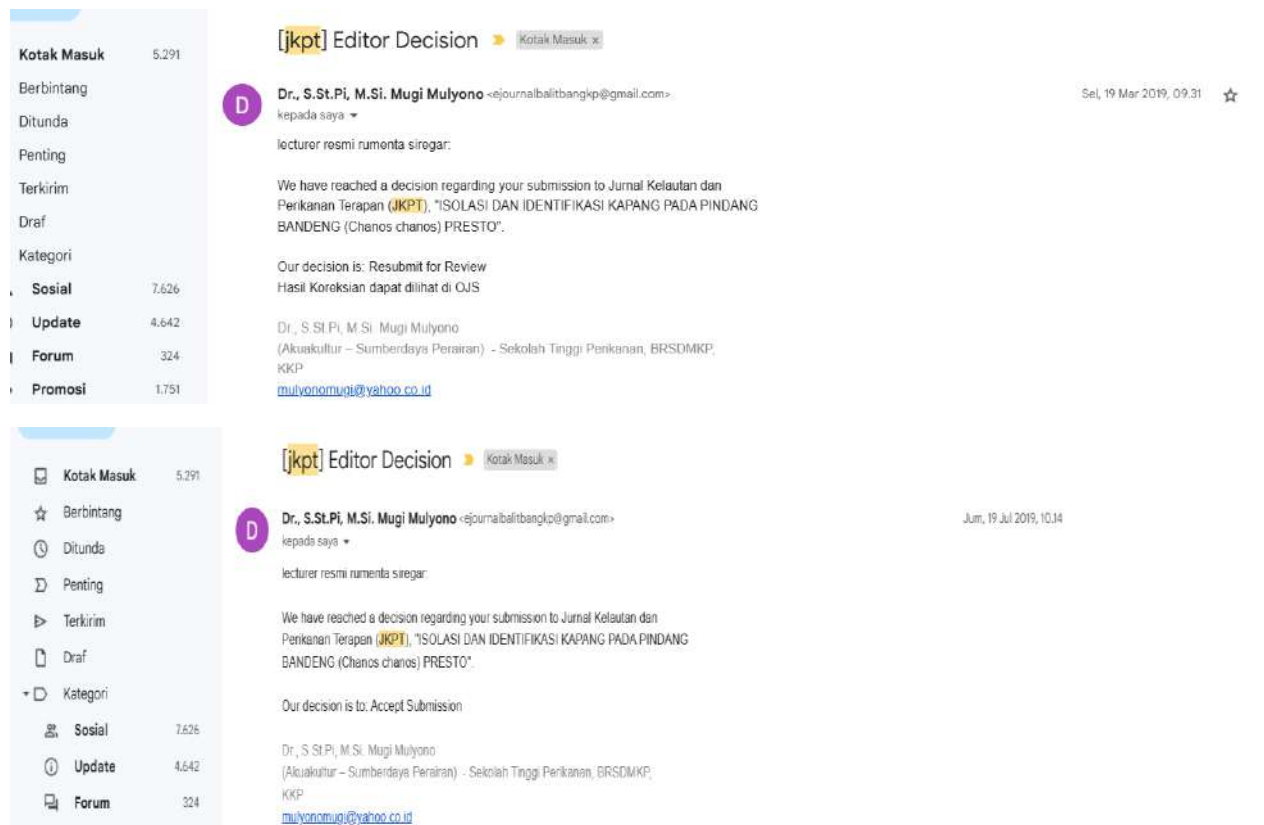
Kotak Masuk 5.291
Berbintang
Ditunda
Penting
Terkirim
Draf
Kategori
Sosial 7.626
Update 4.642
Forum 324
Promosi 1.751

[jkpt] Editor Decision Kotak Masuk ×

D Dr., S.St.Pi, M.Si. Mugi Mulyono <ejournalbalitbangkp@gmail.com>
kepada saya
Sel, 19 Mar 2019, 09.31

lecturer resmi rumenta siregar:

We have reached a decision regarding your submission to Jurnal Kelautan dan Perikanan Terapan (JKPT), "ISOLASI DAN IDENTIFIKASI KAPANG PADA PINDANG BANDENG (Chanos chanos) PRESTO".

Our decision is: Resubmit for Review
Hasil Koreksian dapat dilihat di OJS

Dr., S.St.Pi, M.Si. Mugi Mulyono
(Akuakultur – Sumberdaya Perairan) - Sekolah Tinggi Perikanan, BRSDMKP, KKP
mulyonomugi@yahoo.co.id

Kotak Masuk 5.291
Berbintang
Ditunda
Penting
Terkirim
Draf
Kategori
Sosial 7.626
Update 4.642
Forum 324

[jkpt] Editor Decision Kotak Masuk ×

D Dr., S.St.Pi, M.Si. Mugi Mulyono <ejournalbalitbangkp@gmail.com>
kepada saya
Jum, 19 Jul 2019, 10.14

lecturer resmi rumenta siregar:

We have reached a decision regarding your submission to Jurnal Kelautan dan Perikanan Terapan (JKPT), "ISOLASI DAN IDENTIFIKASI KAPANG PADA PINDANG BANDENG (Chanos chanos) PRESTO".

Our decision is to: Accept Submission

Dr., S.St.Pi, M.Si. Mugi Mulyono
(Akuakultur – Sumberdaya Perairan) - Sekolah Tinggi Perikanan, BRSDMKP, KKP
mulyonomugi@yahoo.co.id